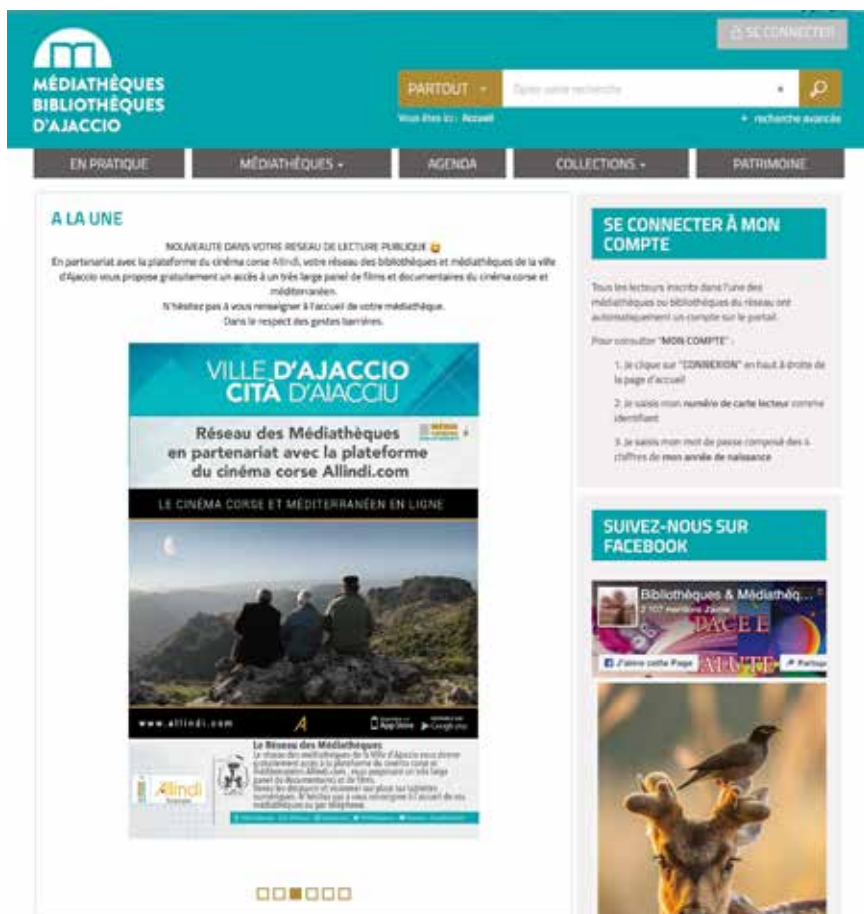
MÉDIATHÈQUES BIBLIOTHÈQUES D'AJACCIO

SE CONNECTER

PARTOUT

Tapez votre recherche

Vous êtes ici : Accueil

+ recherche avancée

EN PRATIQUE | MÉDIATHÈQUES | AGENDA | COLLECTIONS | PATRIMOINE

A LA UNE

NOUVEAUTE DANS VOTRE RESEAU DE LECTURE PUBLIQUE

En partenariat avec la plateforme du cinéma corse Allindi, votre réseau des bibliothèques et médiathèques de la ville d'Ajaccio vous propose gratuitement un accès à un très large panel de films et documentaires du cinéma corse et méditerranéen.

N'hésitez pas à vous renseigner à l'accueil de votre médiathèque.

Dans le respect des gestes barrières.

VILLE D'AJACCIO CITÀ D'AIACCIU

Réseau des Médiathèques en partenariat avec la plateforme du cinéma corse Allindi.com

LE CINÉMA CORSE ET MÉDITERRANÉEN EN LIGNE

www.allindi.com

App Store Google play

Allindi

Le Réseau des Médiathèques

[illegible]

SE CONNECTER À MON COMPTE

Tous les lecteurs inscrits dans l'une des médiathèques ou bibliothèques du réseau ont automatiquement un compte sur le portail.

Pour consulter "MON COMPTE" :

1. Je clique sur "CONNEXION" en haut à droite de la page d'accueil

2. Je saisis mon numéro de carte lecteur comme identifiant

3. Je saisis mon mot de passe composé des 4 chiffres de mon année de naissance

SUIVEZ-NOUS SUR FACEBOOK

Bibliothèques & Médiathèq...

J'aime cette Page

Partager